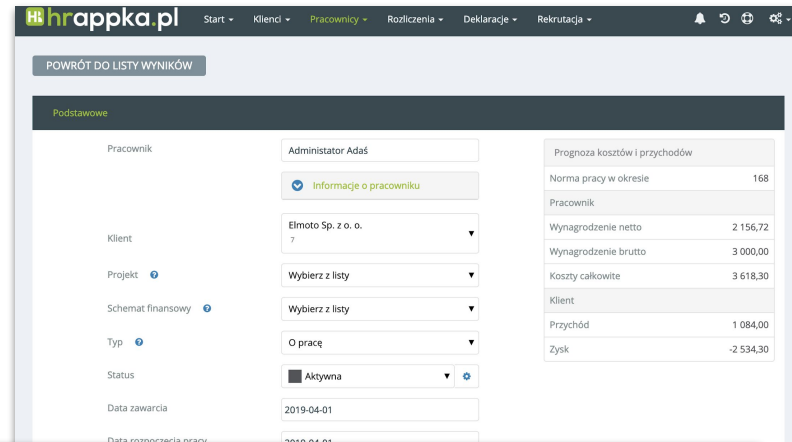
hrappka.pl Start ▾ Klienci ▾ Pracownicy ▾ Rozliczenia ▾ Deklaracje ▾ Rekrutacja ▾

POWRÓT DO LISTY WYNIKÓW

Podstawowe

Pracownik
Administator Adaś

Informacje o pracowniku

Klient
Elmoto Sp. z o. o.
7

Projekt
Wybierz z listy

Schemat finansowy
Wybierz z listy

Typ
O pracę

Status
Aktywna

Data zawarcia
2019-04-01

Data rozpoczęcia pracy
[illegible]

| Prognoza kosztów i przychodów | |
|---|---|
| Norma pracy w okresie | 168 |
| Pracownik | |
| Wynagrodzenie netto | 2 156,72 |
| Wynagrodzenie brutto | 3 000,00 |
| Koszty całkowite | 3 618,30 |
| Klient | |
| Przychód | 1 084,00 |
| Zysk | -2 534,30 |